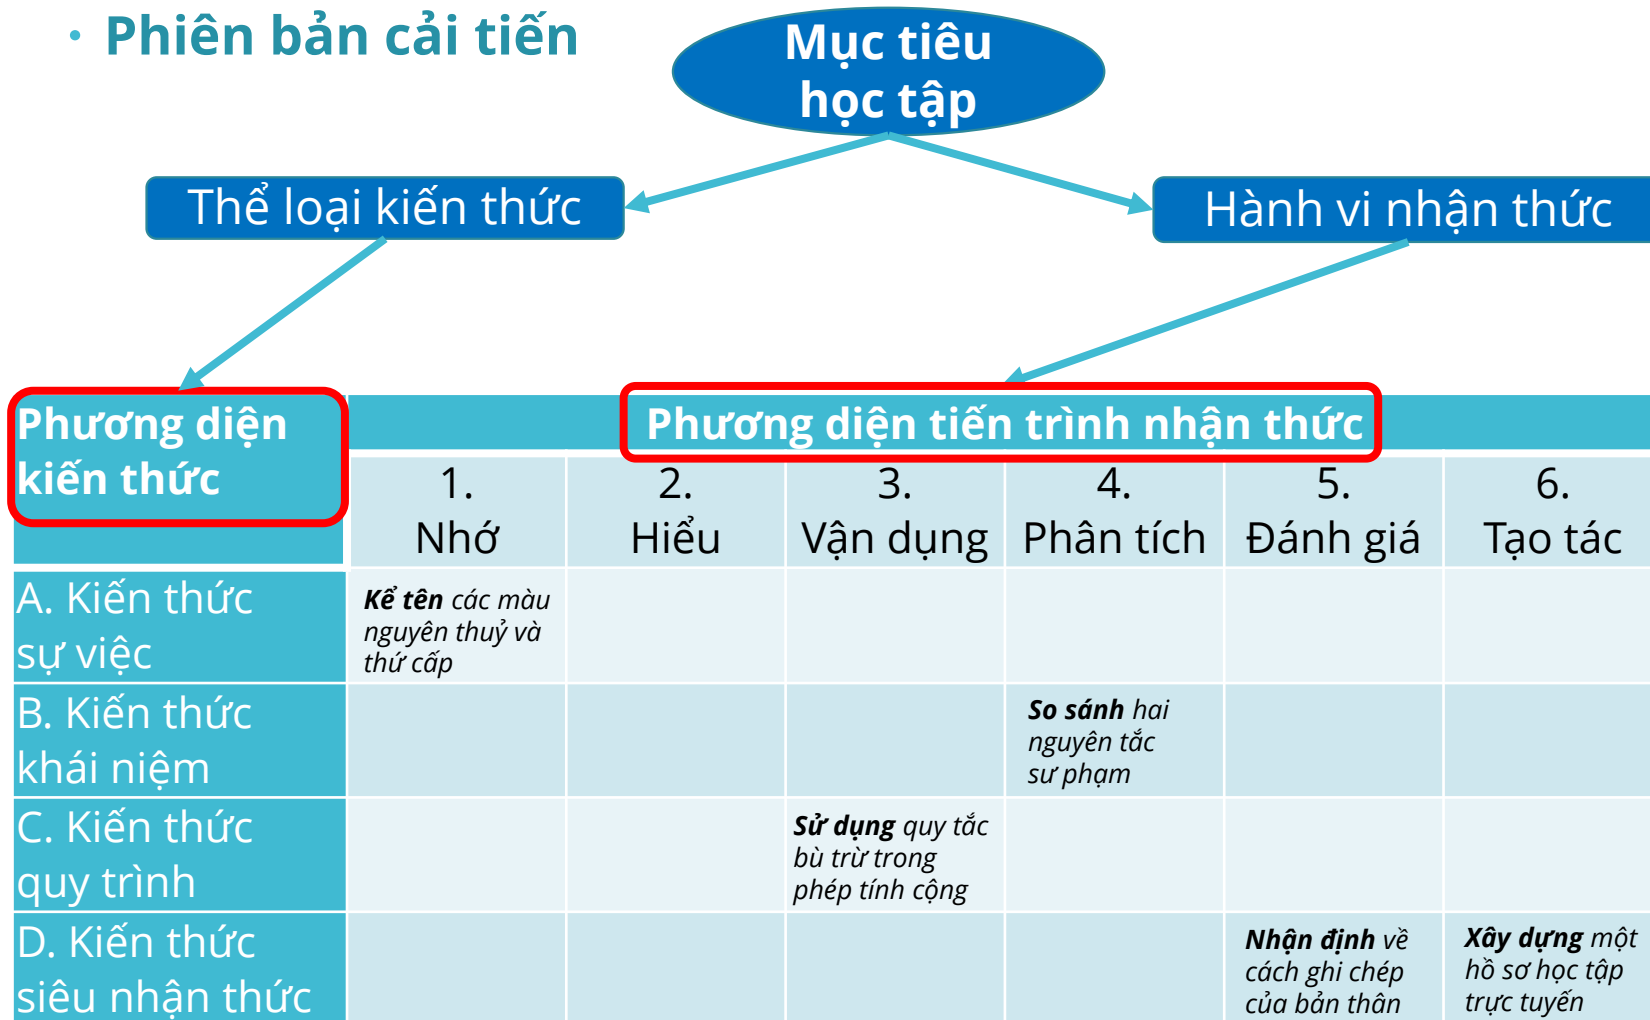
• Phiên bản cải tiến

Mục tiêu học tập

Thể loại kiến thức

Hành vi nhận thức

| Phương diện kiến thức | Phương diện tiến trình nhận thức | | | | | |
|---|---|---|---|---|---|---|
| | 1. Nhớ | 2. Hiểu | 3. Vận dụng | 4. Phân tích | 5. Đánh giá | 6. Tạo tác |
| A. Kiến thức sự việc | ***Kể tên*** *các màu nguyên thuỷ và thứ cấp* | | | | | |
| B. Kiến thức khái niệm | | | | ***So sánh*** *hai nguyên tắc sư phạm* | | |
| C. Kiến thức quy trình | | | ***Sử dụng*** *quy tắc bù trừ trong phép tính cộng* | | | |
| D. Kiến thức siêu nhận thức | | | | | ***Nhận định*** *về cách ghi chép của bản thân* | ***Xây dựng*** *một hồ sơ học tập trực tuyến* |